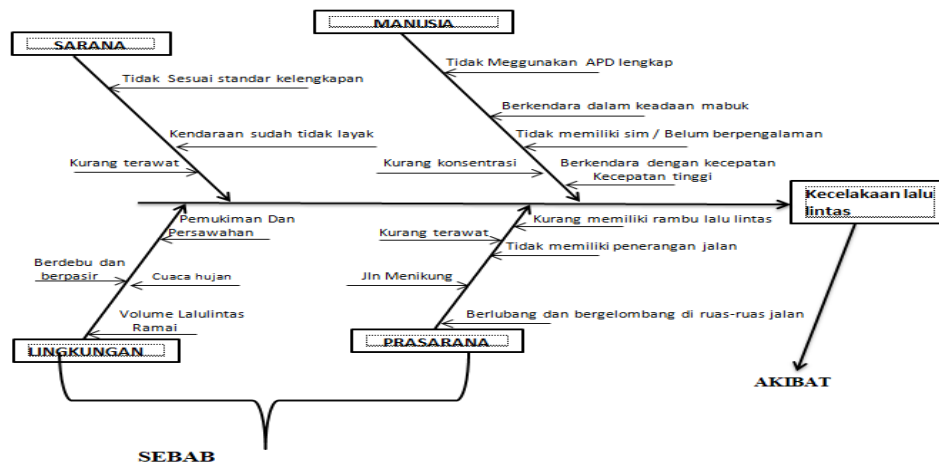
MANUSIA

SARANA

Tidak Sesuai standar kelengkapan

Kendaraan sudah tidak layak

Kurang terawat

Tidak Meggunakan APD lengkap

Berkendara dalam keadaan mabuk

Tidak memiliki sim / Belum berpengalaman

Kurang konsentrasi

Berkendara dengan kecepatan Kecepatan tinggi

Kecelakaan lalu lintas

Pemukiman Dan Persawahan

Berdebu dan berpasir

Cuaca hujan

Volume Lalulintas Ramai

Kurang memiliki rambu lalu lintas

Kurang terawat

Tidak memiliki penerangan jalan

Jln Menikung

Berlubang dan bergelombang di ruas-ruas jalan

LINGKUNGAN

PRASARANA

AKIBAT

SEBAB